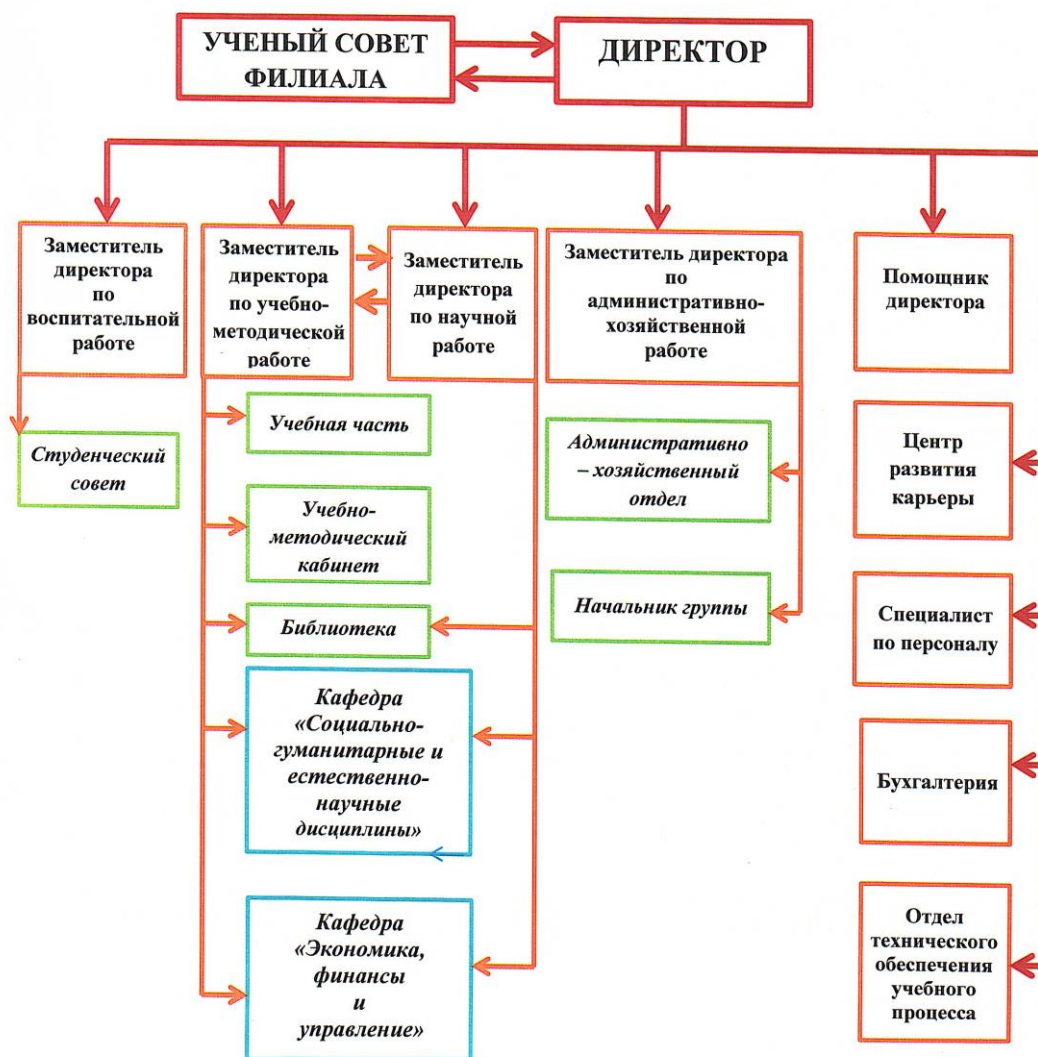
УЧЕНЫЙ СОВЕТ ФИЛИАЛА

ДИРЕКТОР

Заместитель директора по воспитательной работе

Заместитель директора по учебно-методической работе

Заместитель директора по научной работе

Заместитель директора по административно-хозяйственной работе

Помощник директора

Студенческий совет

Учебная часть

Учебно-методический кабинет

Библиотека

Кафедра «Социально-гуманитарные и естественно-научные дисциплины»

Кафедра «Экономика, финансы и управление»

Административно – хозяйственный отдел

Начальник группы

Центр развития карьеры

Специалист по персоналу

Бухгалтерия

Отдел технического обеспечения учебного процесса